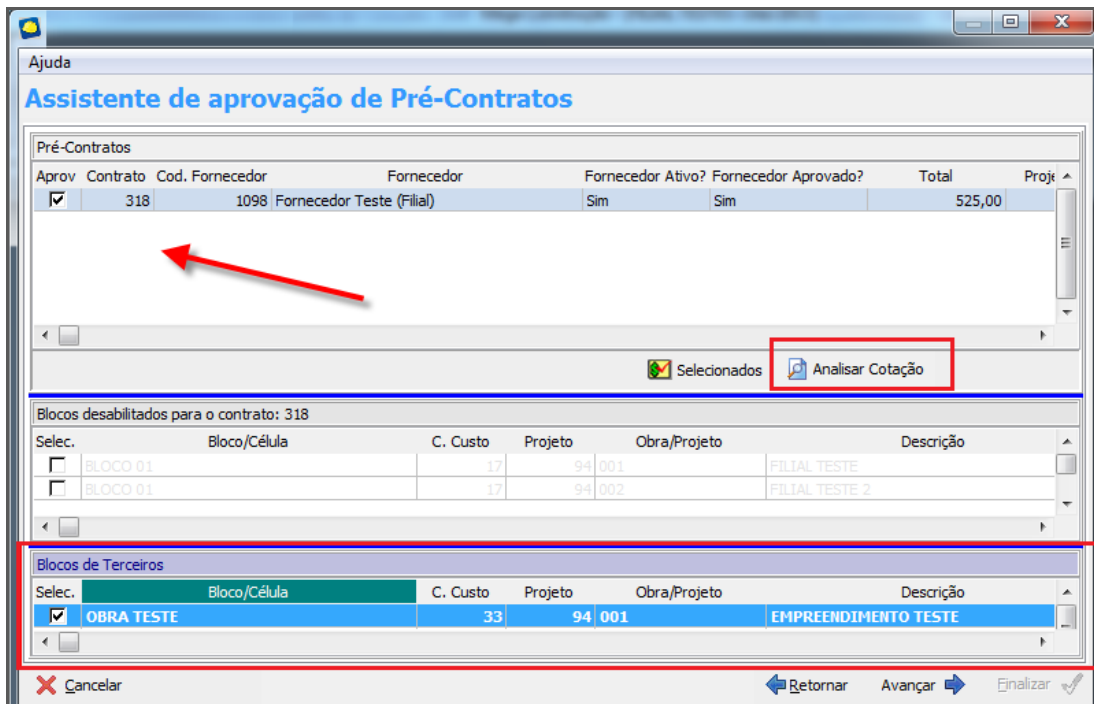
Ajuda

Assistente de aprovação de Pré-Contratos

Pré-Contratos

| Aprov | Contrato | Cod. Fornecedor | Fornecedor | Fornecedor Ativo? | Fornecedor Aprovado? | Total | Proje |
|---|---|---|---|---|---|---|---|
| ☑ | 318 | 1098 | Fornecedor Teste (Filial) | Sim | Sim | 525,00 | |

Selecionados Analisar Cotação

Blocos desabilitados para o contrato: 318

| Selec. | Bloco/Célula | C. Custo | Projeto | Obra/Projeto | Descrição |
|---|---|---|---|---|---|
| ☐ | BLOCO 01 | 17 | 94 | 001 | FILIAL TESTE |
| ☐ | BLOCO 01 | 17 | 94 | 002 | FILIAL TESTE 2 |

Blocos de Terceiros

| Selec. | Bloco/Célula | C. Custo | Projeto | Obra/Projeto | Descrição |
|---|---|---|---|---|---|
| ☑ | OBRA TESTE | 33 | 94 | 001 | EMPREENDIMENTO TESTE |

Cancelar Retornar Avançar Finalizar